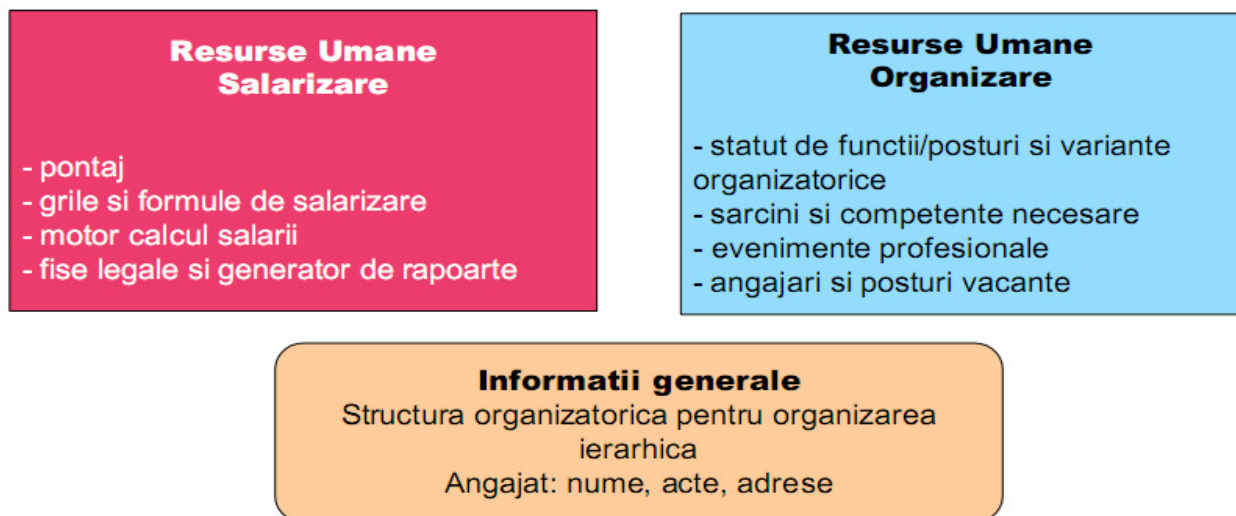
Resurse Umane
Salarizare

- pontaj
- grile si formule de salarizare
- motor calcul salarii
- fise legale si generator de rapoarte

Resurse Umane
Organizare

- statut de functii/posturi si variante organizatorice
- sarcini si competente necesare
- evenimente profesionale
- angajari si posturi vacante

Informatii generale
Structura organizatorica pentru organizarea ierarhica
Angajat: nume, acte, adrese